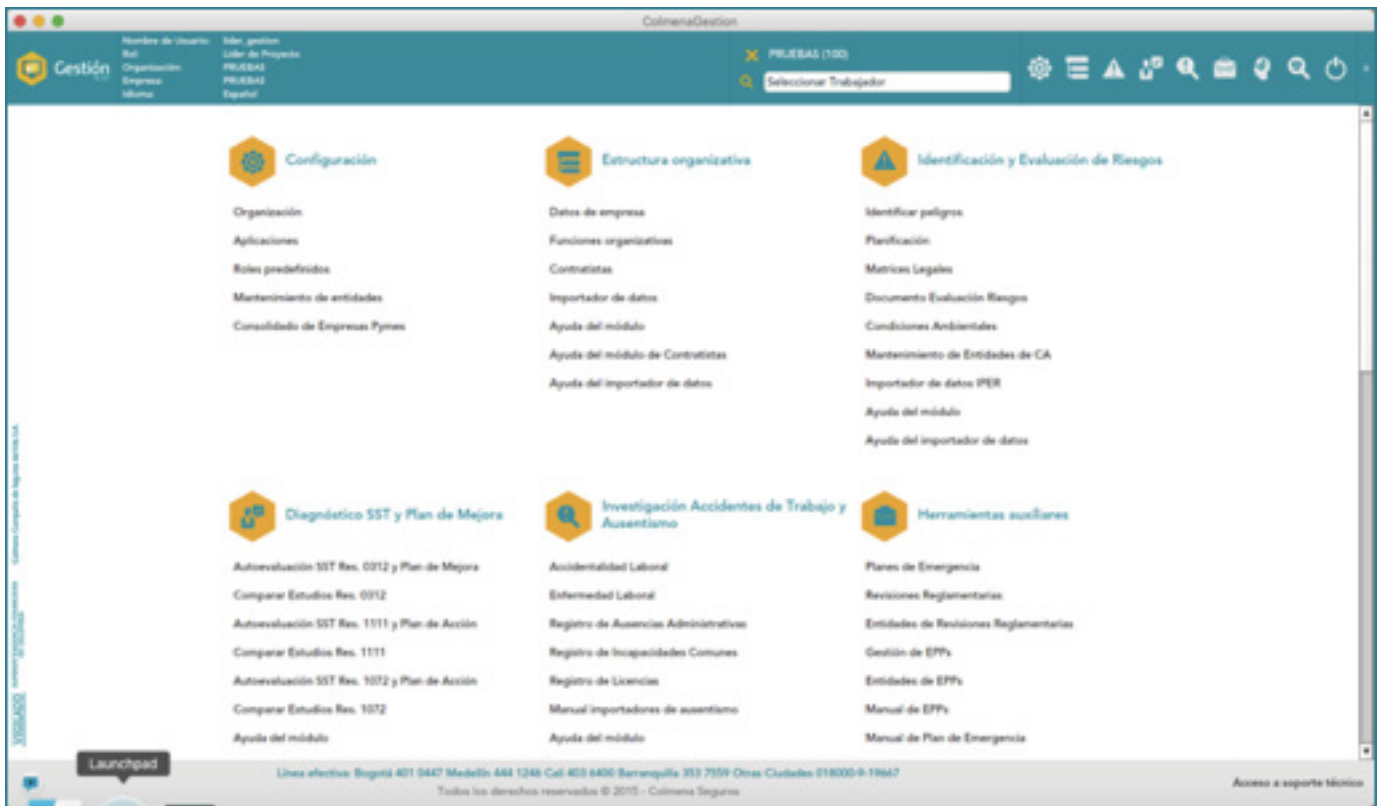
ColmenaGestion

Gestión

Nombre de Usuario: lider_gestion
Rol: Lider de Proyecto
Organización: PRUEBAS
Empresa: PRUEBAS
Idioma: Español

PRUEBAS (100)

Seleccionar Trabajador

Configuración

Organización
Aplicaciones
Roles predefinidos
Mantenimiento de entidades
Consolidado de Empresas Pymes

Estructura organizativa

Datos de empresa
Funciones organizativas
Contratistas
Importador de datos
Ayuda del módulo
Ayuda del módulo de Contratistas
Ayuda del importador de datos

Identificación y Evaluación de Riesgos

Identificar peligros
Planificación
Matrices Legales
Documento Evaluación Riesgos
Condiciones Ambientales
Mantenimiento de Entidades de CA
Importador de datos IPER
Ayuda del módulo
Ayuda del importador de datos

Diagnóstico SST y Plan de Mejora

Autoevaluación SST Res. 0312 y Plan de Mejora
Comparar Estudios Res. 0312
Autoevaluación SST Res. 1111 y Plan de Acción
Comparar Estudios Res. 1111
Autoevaluación SST Res. 1072 y Plan de Acción
Comparar Estudios Res. 1072
Ayuda del módulo

Investigación Accidentes de Trabajo y Ausentismo

Accidentalidad Laboral
Enfermedad Laboral
Registro de Ausencias Administrativas
Registro de Incapacidades Comunes
Registro de Licencias
Manual importadores de ausentismo
Ayuda del módulo

Herramientas auxiliares

Planes de Emergencia
Revisiones Reglamentarias
Entidades de Revisiones Reglamentarias
Gestión de EPPs
Entidades de EPPs
Manual de EPPs
Manual de Plan de Emergencia

Colmena Compañía de Seguros de Vida S.A.

Launchpad

Línea efectiva: Bogotá 401 0447 Medellín 444 1246 Cali 403 6400 Barranquilla 353 7559 Otras Ciudades 018000-9-19667
Todos los derechos reservados © 2015 - Colmena Seguros

Acceso a soporte técnico